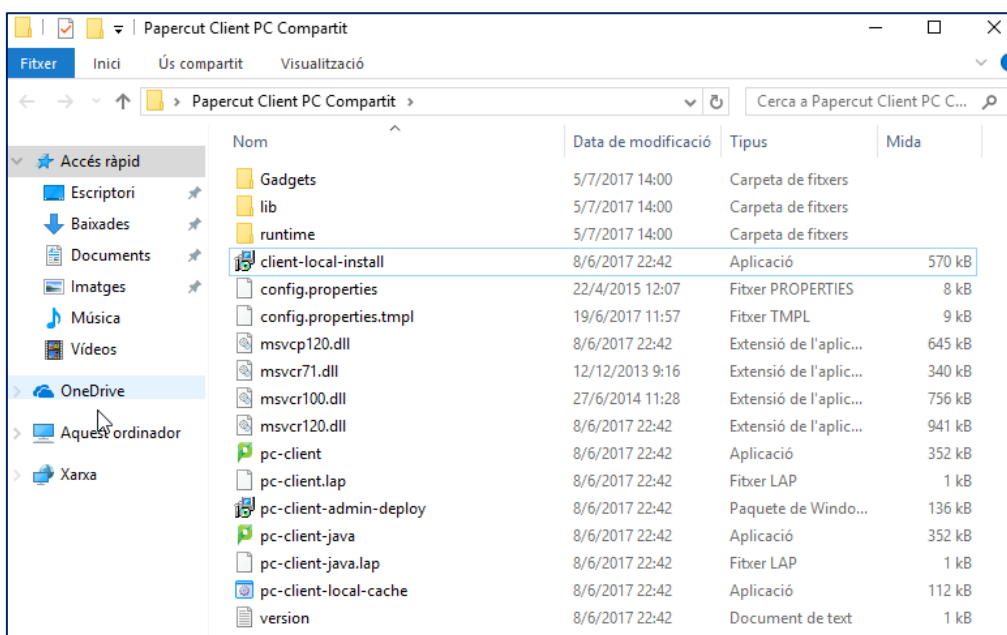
Papercut Client PC Compartit

Fitxer Inici Ús compartit Visualització

Papercut Client PC Compartit

Cerca a Papercut Client PC C...

Accés ràpid
Escriptori
Baixades
Documents
Imatges
Música
Vídeos
OneDrive
Aquest ordinador
Xarxa

| Nom | Data de modificació | Tipus | Mida |
|---|---|---|---|
| Gadgets | 5/7/2017 14:00 | Carpeta de fitxers | |
| lib | 5/7/2017 14:00 | Carpeta de fitxers | |
| runtime | 5/7/2017 14:00 | Carpeta de fitxers | |
| client-local-install | 8/6/2017 22:42 | Aplicació | 570 kB |
| config.properties | 22/4/2015 12:07 | Fitxer PROPERTIES | 8 kB |
| config.properties.tmpl | 19/6/2017 11:57 | Fitxer TMPL | 9 kB |
| msvcp120.dll | 8/6/2017 22:42 | Extensió de l'aplic... | 645 kB |
| msvcr71.dll | 12/12/2013 9:16 | Extensió de l'aplic... | 340 kB |
| msvcr100.dll | 27/6/2014 11:28 | Extensió de l'aplic... | 756 kB |
| msvcr120.dll | 8/6/2017 22:42 | Extensió de l'aplic... | 941 kB |
| pc-client | 8/6/2017 22:42 | Aplicació | 352 kB |
| pc-client.lap | 8/6/2017 22:42 | Fitxer LAP | 1 kB |
| pc-client-admin-deploy | 8/6/2017 22:42 | Paquete de Windo... | 136 kB |
| pc-client-java | 8/6/2017 22:42 | Aplicació | 352 kB |
| pc-client-java.lap | 8/6/2017 22:42 | Fitxer LAP | 1 kB |
| pc-client-local-cache | 8/6/2017 22:42 | Aplicació | 112 kB |
| version | 8/6/2017 22:42 | Document de text | 1 kB |